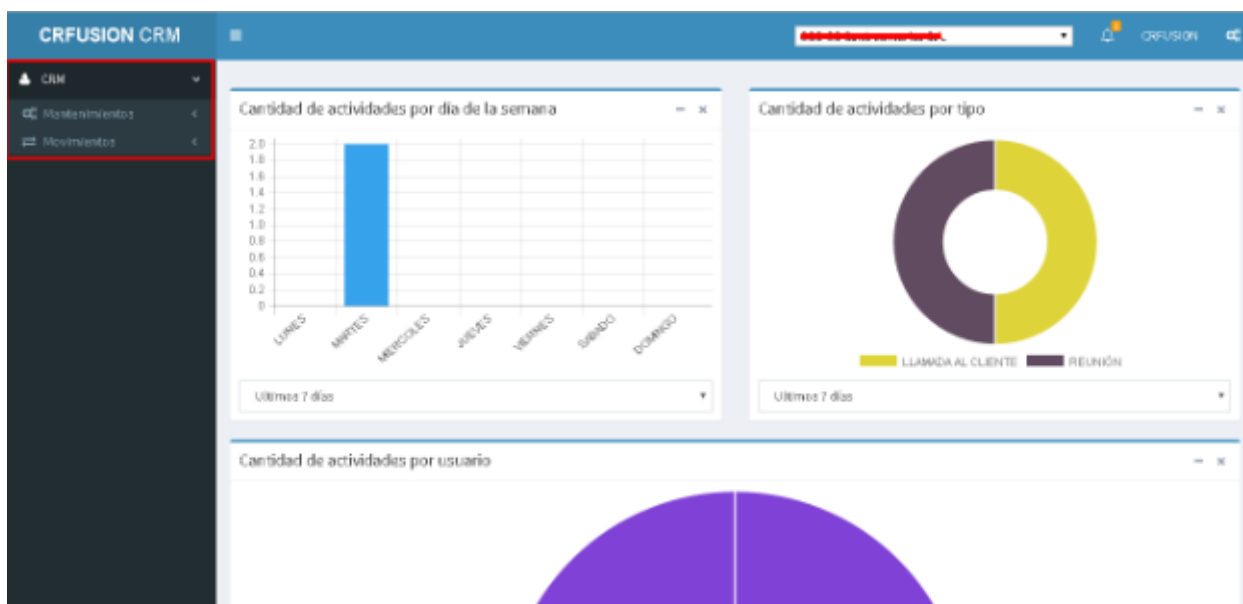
CRFUSION CRM

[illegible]

CRFUSION

CRM

Mantenimientos

Movimientos

Cantidad de actividades por día de la semana

2.0
1.8
1.6
1.4
1.2
1.0
0.8
0.6
0.4
0.2
0

LUNES
MARTES
MIERCOLES
JUEVES
VIERNES
SABADO
DOMINGO

Ultimos 7 días

Cantidad de actividades por tipo

LLAMADA AL CLIENTE
REUNIÓN

Ultimos 7 días

Cantidad de actividades por usuario